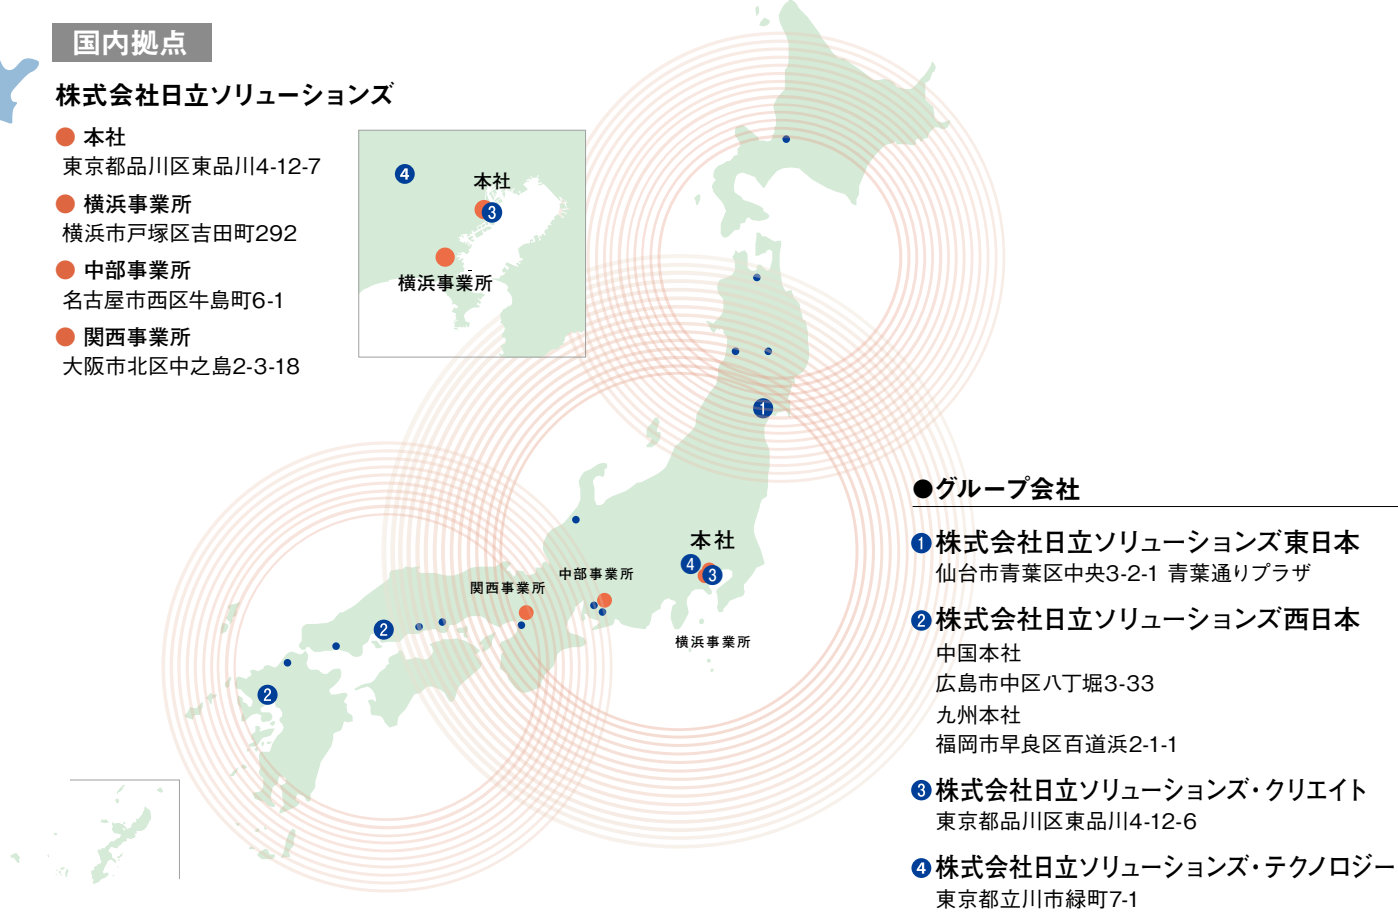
国内拠点

株式会社日立ソリューションズ

● 本社
東京都品川区東品川4-12-7

● 横浜事業所
横浜市戸塚区吉田町292

● 中部事業所
名古屋市西区牛島町6-1

● 関西事業所
大阪市北区中之島2-3-18

4
本社
3
横浜事業所

1
本社
4
3
中部事業所
関西事業所
横浜事業所
2
2

●グループ会社

1 株式会社日立ソリューションズ東日本
仙台市青葉区中央3-2-1 青葉通りプラザ

2 株式会社日立ソリューションズ西日本
中国本社
広島市中区八丁堀3-33
九州本社
福岡市早良区百道浜2-1-1

3 株式会社日立ソリューションズ・クリエイト
東京都品川区東品川4-12-6

4 株式会社日立ソリューションズ・テクノロジー
東京都立川市緑町7-1